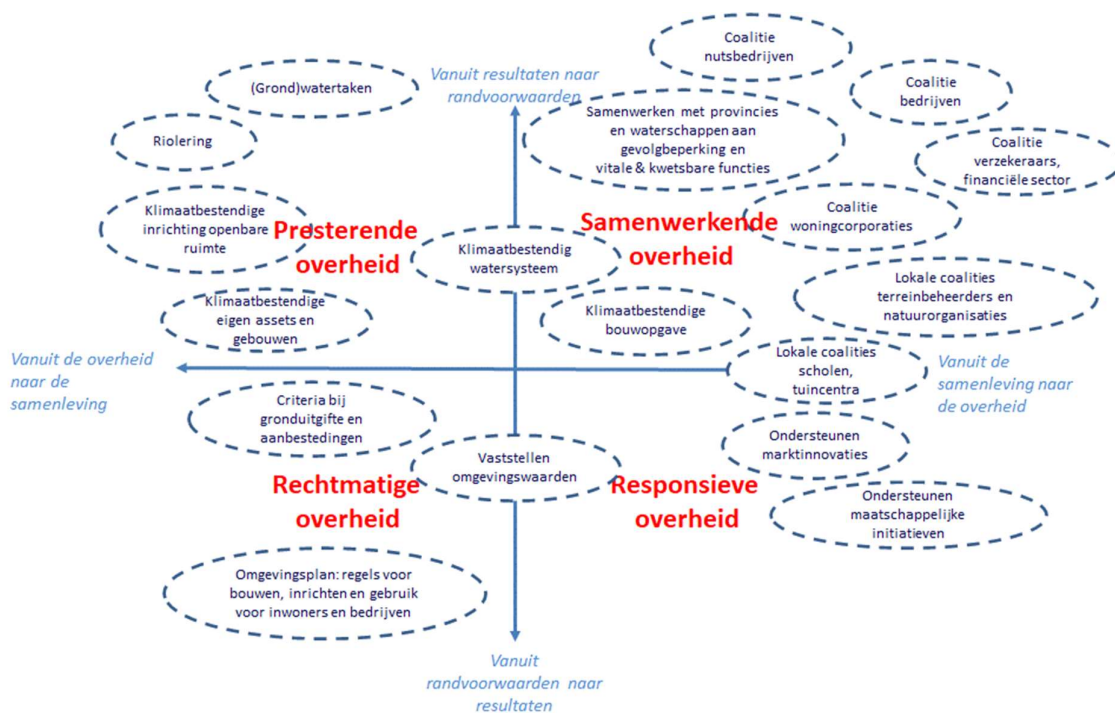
Coalitie nutsbedrijven

Vanuit resultaten naar randvoorwaarden

(Grond)watertaken

Coalitie bedrijven

Samenwerken met provincies en waterschappen aan gevolgbeperking en vitale & kwetsbare functies

Riolering

Coalitie verzekeraars, financiële sector

Klimaatbestendige inrichting openbare ruimte

Presterende overheid

Samenwerkende overheid

Coalitie woningcorporaties

Klimaatbestendig watersysteem

Lokale coalities terreinbeheerders en natuurorganisaties

Klimaatbestendige eigen assets en gebouwen

Klimaatbestendige bouwopgave

Vanuit de overheid naar de samenleving

Lokale coalities scholen, tuincentra

Vanuit de samenleving naar de overheid

Criteria bij gronduitgifte en aanbestedingen

Ondersteunen marktinnovaties

Vaststellen omgevingswaarden

Rechtmatige overheid

Responsieve overheid

Ondersteunen maatschappelijke initiatieven

Omgevingsplan: regels voor bouwen, inrichten en gebruik voor inwoners en bedrijven

Vanuit randvoorwaarden naar resultaten